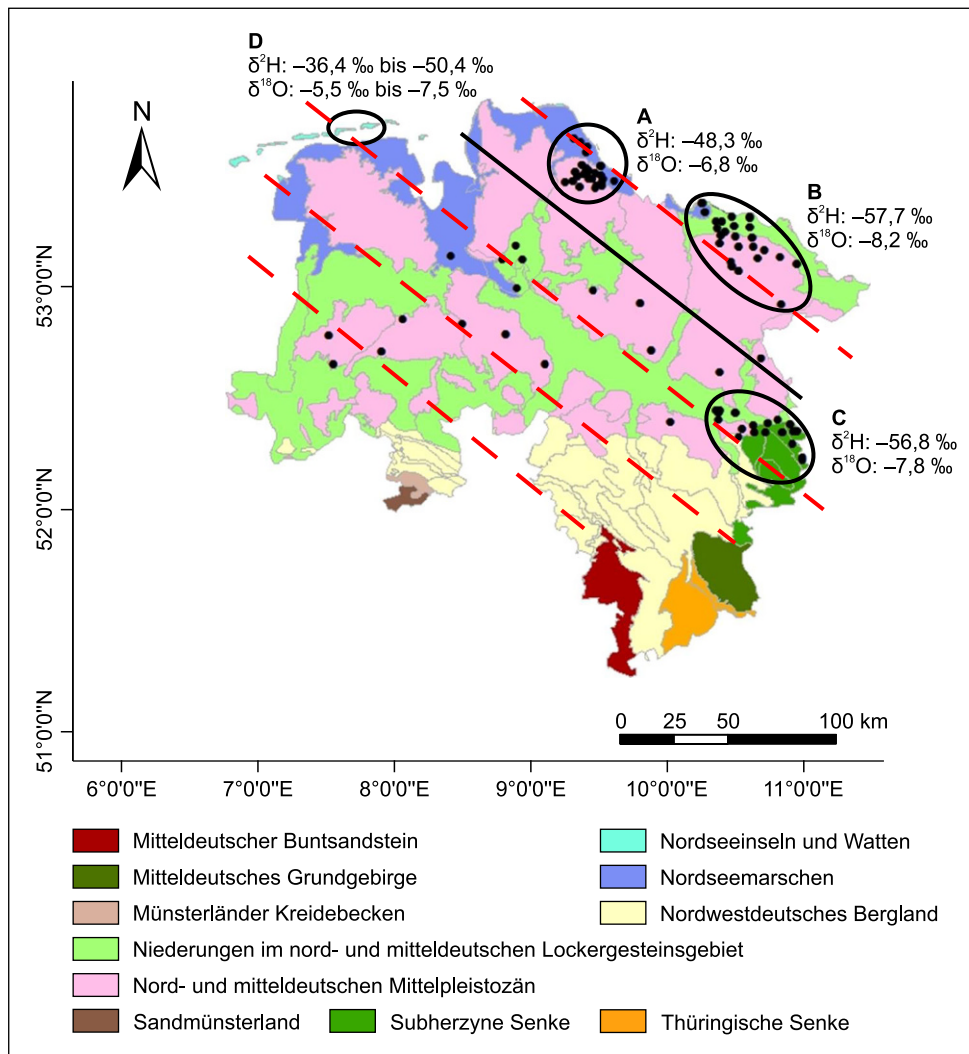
D
δ$^2$H: –36,4 ‰ bis –50,4 ‰
δ$^{18}$O: –5,5 ‰ bis –7,5 ‰

N

A
δ$^2$H: –48,3 ‰
δ$^{18}$O: –6,8 ‰

B
δ$^2$H: –57,7 ‰
δ$^{18}$O: –8,2 ‰

C
δ$^2$H: –56,8 ‰
δ$^{18}$O: –7,8 ‰

53°0'0"N
52°0'0"N
51°0'0"N

0 25 50 100 km

6°0'0"E 7°0'0"E 8°0'0"E 9°0'0"E 10°0'0"E 11°0'0"E

Mitteldeutscher Buntsandstein
Nordseeinseln und Watten
Mitteldeutsches Grundgebirge
Nordseemarschen
Münsterländer Kreidebecken
Nordwestdeutsches Bergland
Niederungen im nord- und mitteldeutschen Lockergesteinsgebiet
Nord- und mitteldeutschen Mittelpleistozän
Sandmünsterland
Subherzyne Senke
Thüringische Senke